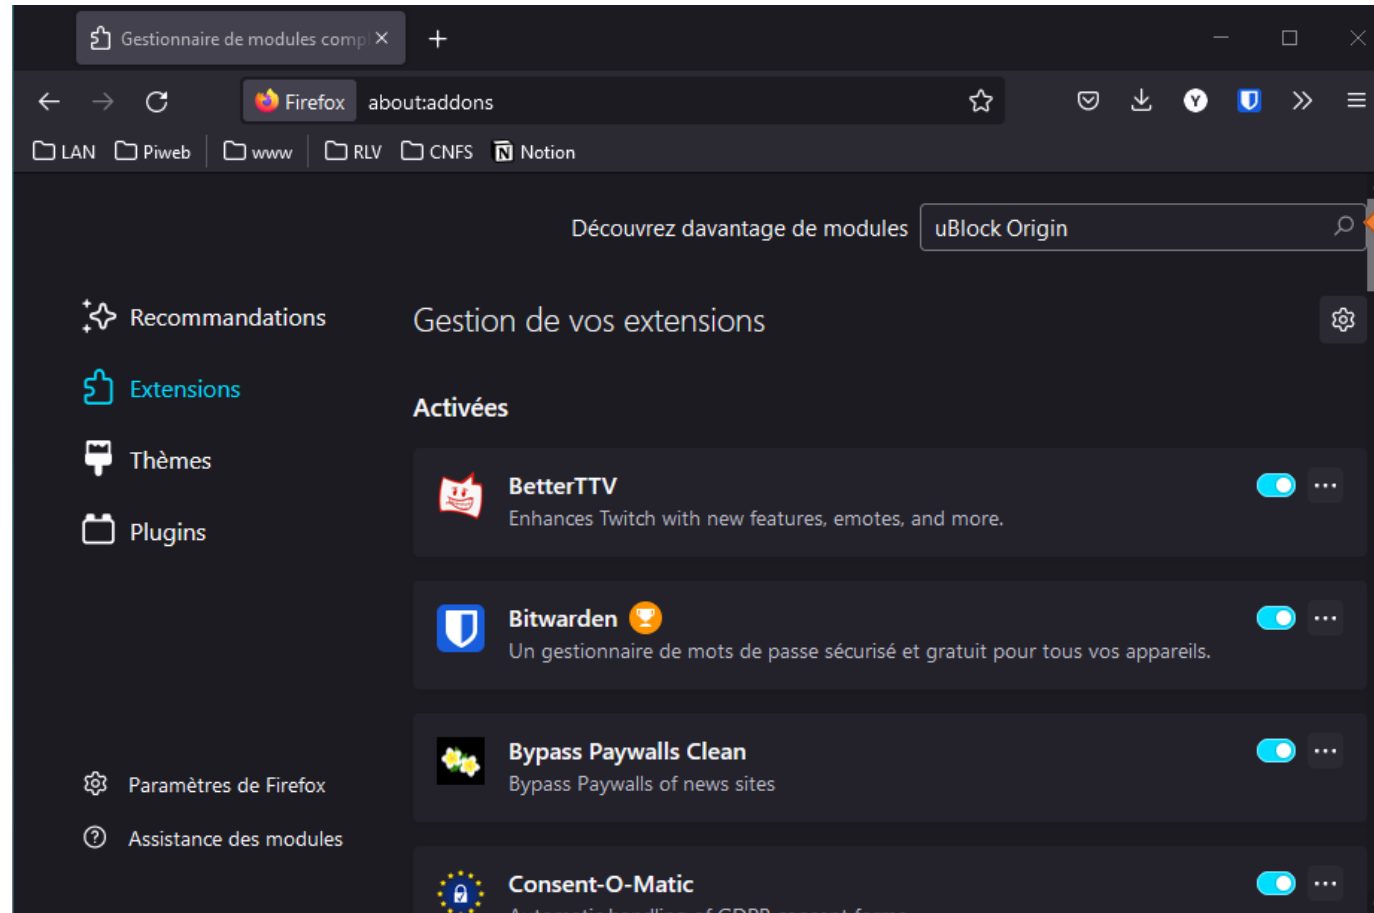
Gestionnaire de modules compl ×

Firefox about:addons

LAN Piweb www RLV CNFS Notion

Découvrez davantage de modules uBlock Origin

Recommandations

Extensions

Thèmes

Plugins

Paramètres de Firefox

Assistance des modules

Gestion de vos extensions

Activées

BetterTTV
Enhances Twitch with new features, emotes, and more.

Bitwarden
Un gestionnaire de mots de passe sécurisé et gratuit pour tous vos appareils.

Bypass Paywalls Clean
Bypass Paywalls of news sites

Consent-O-Matic
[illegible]